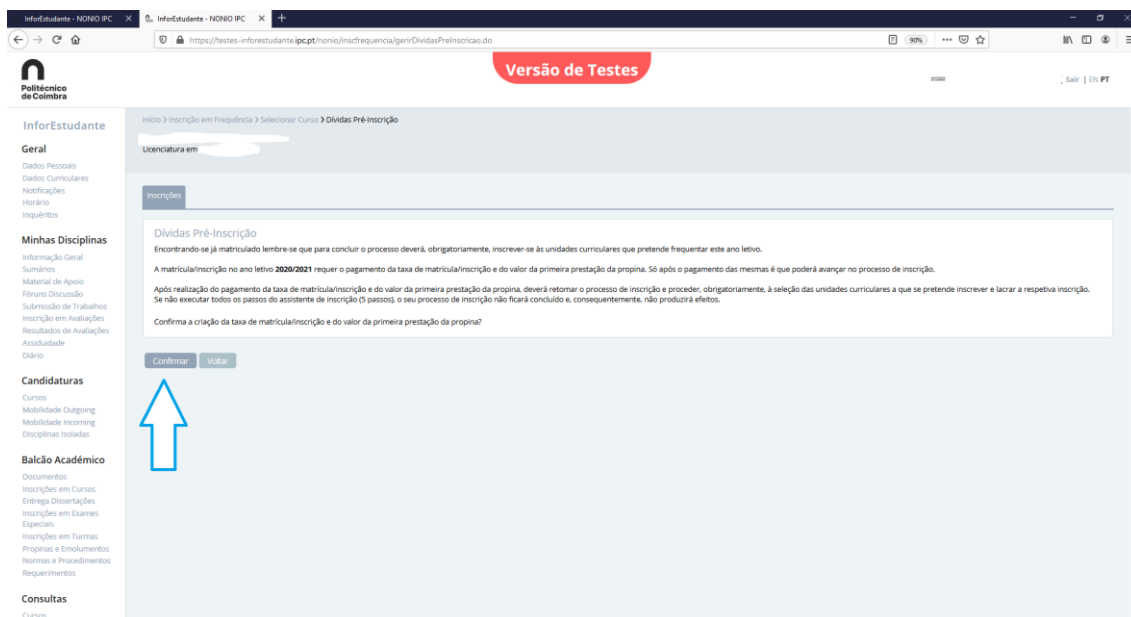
InforEstudante - NONIO IPC ×
InforEstudante - NONIO IPC ×
+

https://testes-inforestudante.ipc.pt/nonio/inscfrequencia/gerirDividasPreInscricao.do

90%

Politécnico de Coimbra

Versão de Testes

Sair | EN PT

InforEstudante

Geral
Dados Pessoais
Dados Curriculares
Notificações
Horário
Inquéritos

Minhas Disciplinas
Informação Geral
Sumários
Material de Apoio
Fóruns Discussão
Submissão de Trabalhos
Inscrição em Avaliações
Resultados de Avaliações
Assiduidade
Diário

Candidaturas
Cursos
Mobilidade Outgoing
Mobilidade Incoming
Disciplinas Isoladas

Balcão Académico
Documentos
Inscrições em Cursos
Entrega Dissertações
Inscrições em Exames Especiais
Inscrições em Turmas
Propinas e Emolumentos
Normas e Procedimentos
Requerimentos

Consultas
Cursos

Início > Inscrição em Frequência > Selecionar Curso > Dívidas Pré-Inscrição

Licenciatura em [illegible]

Inscrições

Dívidas Pré-Inscrição

Encontrando-se já matriculado lembre-se que para concluir o processo deverá, obrigatoriamente, inscrever-se às unidades curriculares que pretende frequentar este ano letivo.

A matrícula/inscrição no ano letivo 2020/2021 requer o pagamento da taxa de matrícula/inscrição e do valor da primeira prestação da propina. Só após o pagamento das mesmas é que poderá avançar no processo de inscrição.

Após realização do pagamento da taxa de matrícula/inscrição e do valor da primeira prestação da propina, deverá retomar o processo de inscrição e proceder, obrigatoriamente, à seleção das unidades curriculares a que se pretende inscrever e lacrar a respetiva inscrição. Se não executar todos os passos do assistente de inscrição (5 passos), o seu processo de inscrição não ficará concluído e, consequentemente, não produzirá efeitos.

Confirma a criação da taxa de matrícula/inscrição e do valor da primeira prestação da propina?

Confirmar Voltar